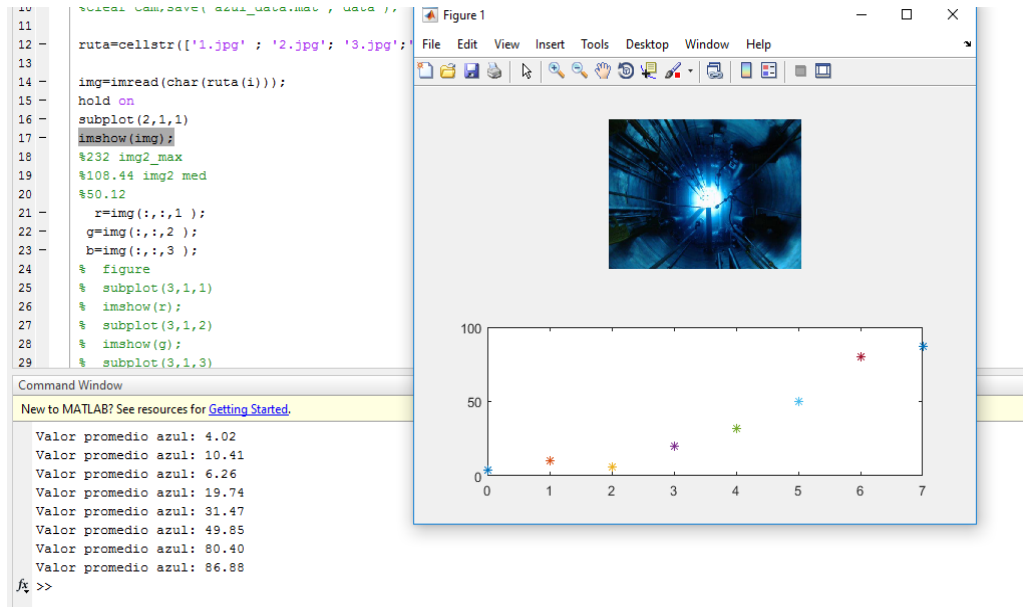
10 %clear cam;save('azul_data.mat','data');
11
12 — ruta=cellstr(['1.jpg' ; '2.jpg'; '3.jpg';'
13
14 — img=imread(char(ruta(i)));
15 — hold on
16 — subplot(2,1,1)
17 — imshow(img);
18 %232 img2_max
19 %108.44 img2 med
20 %50.12
21 — r=img(:,:,1 );
22 — g=img(:,:,2 );
23 — b=img(:,:,3 );
24 % figure
25 % subplot(3,1,1)
26 % imshow(r);
27 % subplot(3,1,2)
28 % imshow(g);
29 % subplot(3,1,3)

Figure 1

File Edit View Insert Tools Desktop Window Help

100
50
0
0 1 2 3 4 5 6 7

Command Window

New to MATLAB? See resources for Getting Started.

Valor promedio azul: 4.02
Valor promedio azul: 10.41
Valor promedio azul: 6.26
Valor promedio azul: 19.74
Valor promedio azul: 31.47
Valor promedio azul: 49.85
Valor promedio azul: 80.40
Valor promedio azul: 86.88
fx >>